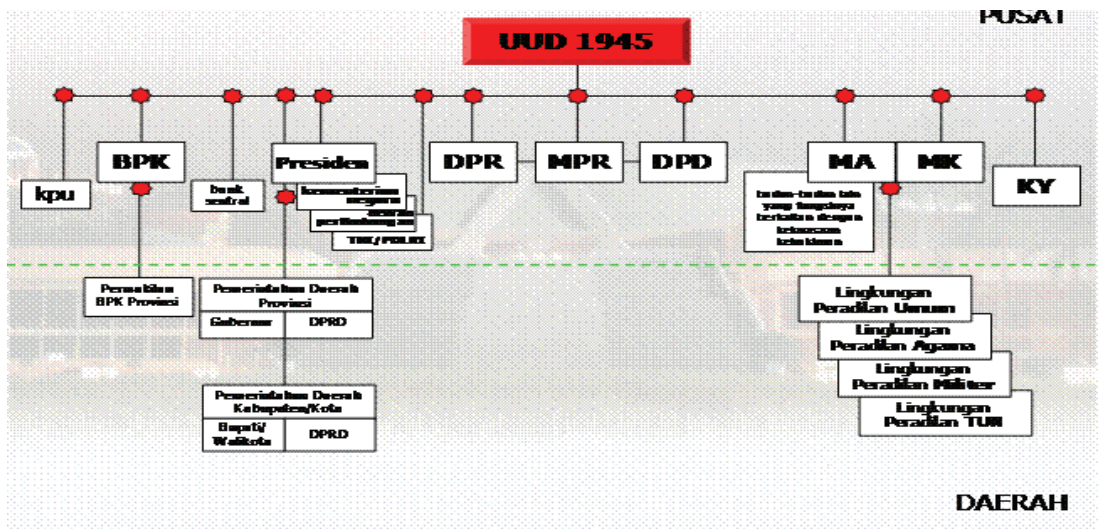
PUSAT

UUD 1945

kpu

BPK

bank sentral

Presiden

kementerian negara

dewan pertimbangan

TNI/POLRI

DPR

MPR

DPD

MA

MK

KY

badan-badan lain yang fungsinya berkaitan dengan kekuasaan kehakiman

Perwakilan BPK Provinsi

Pemerintahan Daerah Provinsi

| Gubernur | DPRD |
|---|---|

Pemerintahan Daerah Kabupaten/Kota

| Bupati/ Walikota | DPRD |
|---|---|

Lingkungan Peradilan Umum

Lingkungan Peradilan Agama

Lingkungan Peradilan Militer

Lingkungan Peradilan TUN

DAERAH